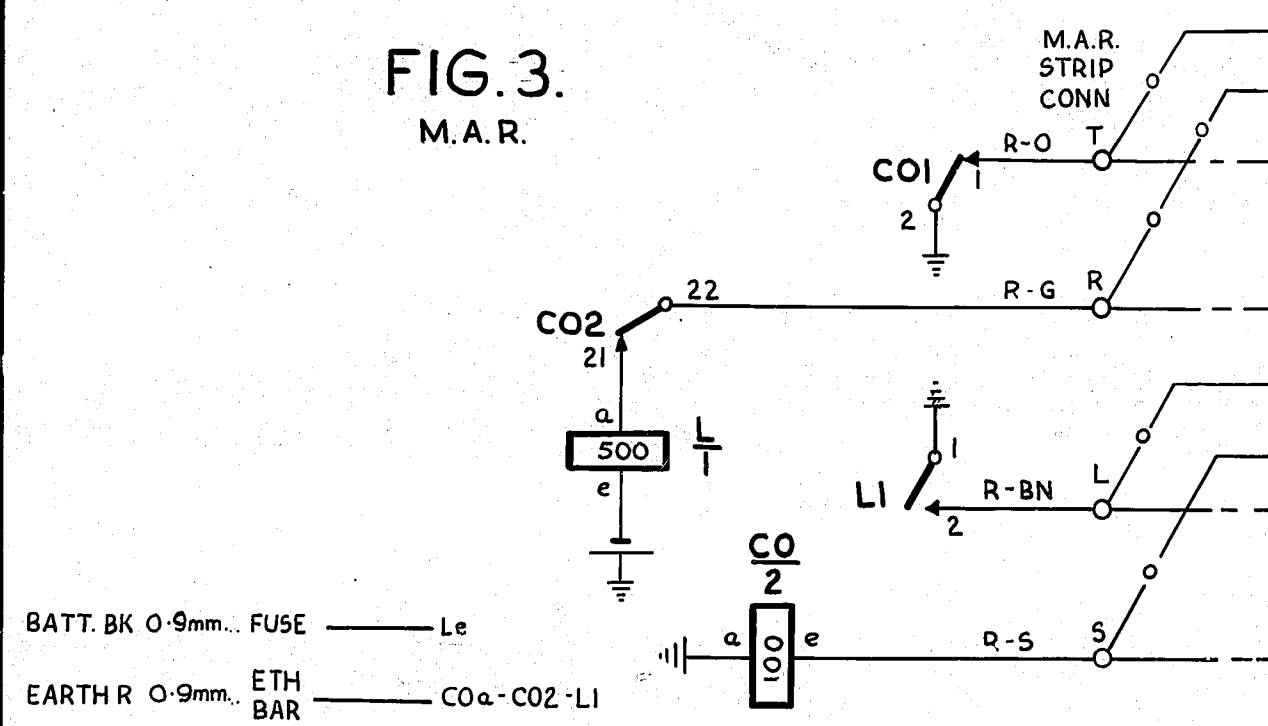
FIG. 3.
M.A.R.

M.A.R.
STRIP
CONN

CO1
1
2
R-O
T

CO2
22
21
R-G
R

a
500
e
$\frac{L}{1}$

L1
1
2
R-BN
L

$\frac{CO}{2}$
a
100
e
R-S
S

BATT. BK 0·9mm... FUSE —— Le

EARTH R 0·9mm... ETH BAR —— COa - CO2 - L1